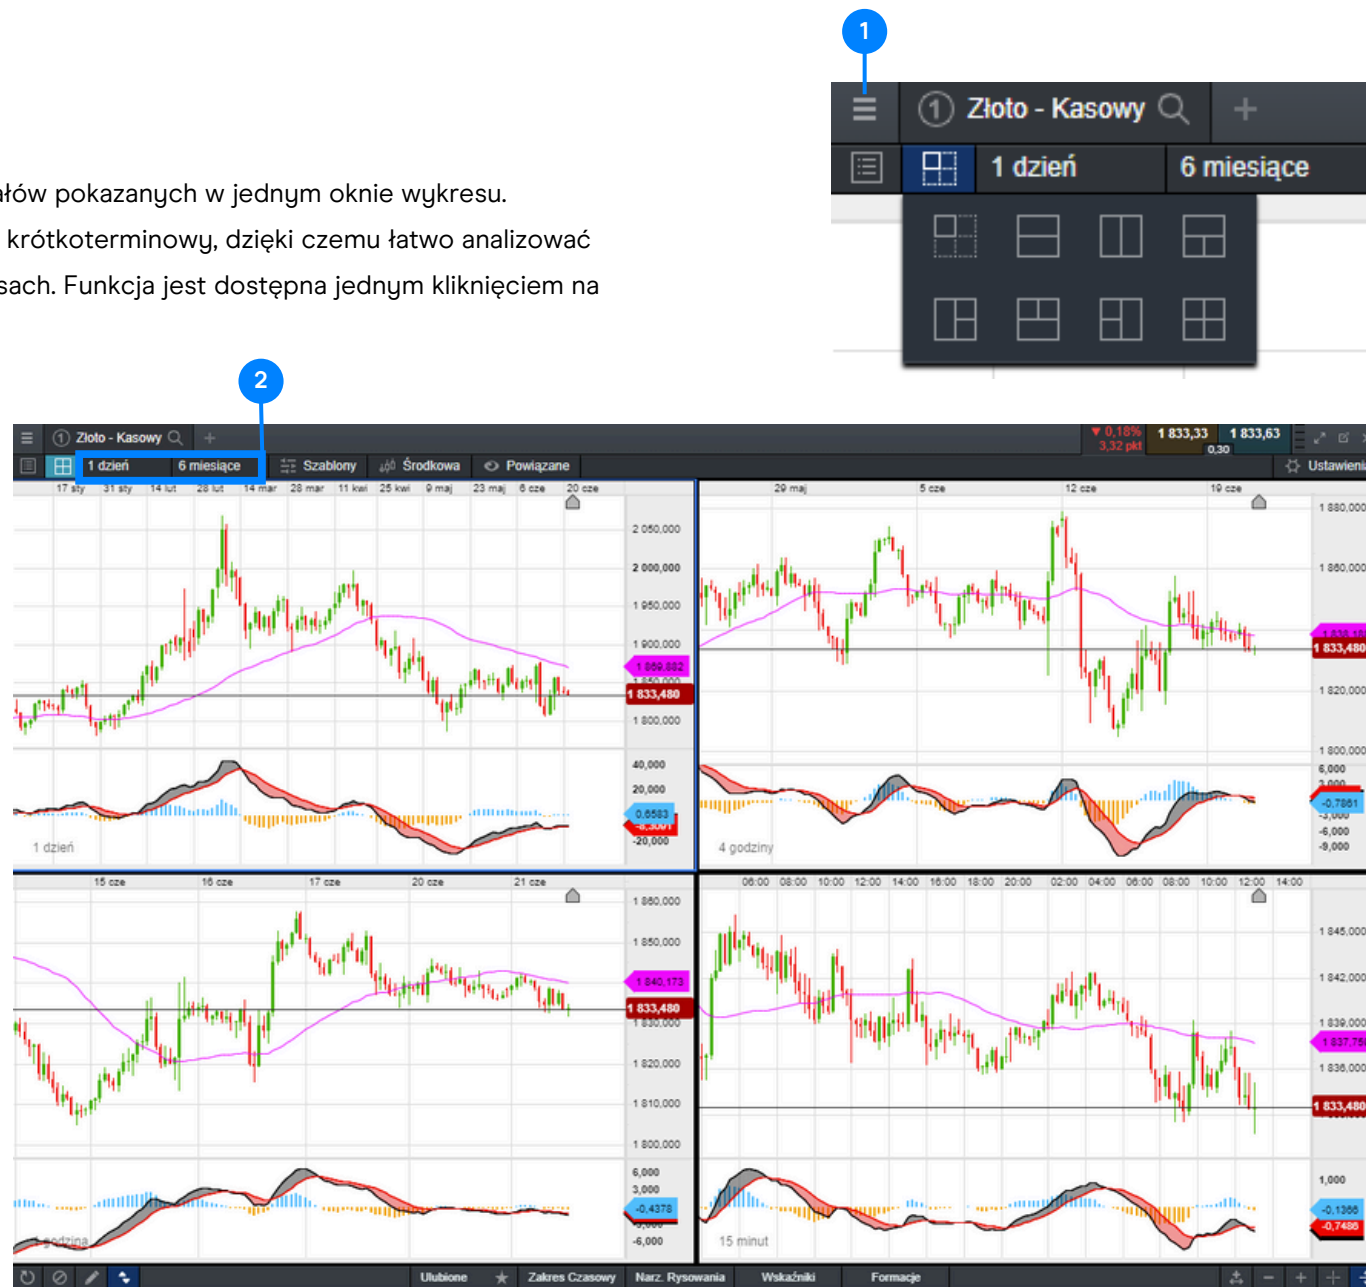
ałów pokazanych w jednym oknie wykresu. krótkoterminowy, dzięki czemu łatwo analizować sach. Funkcja jest dostępna jednym kliknięciem na

1

① Złoto - Kasowy

1 dzień

6 miesiące

2

① Złoto - Kasowy

▼ 0,18% 3,32 pkt

1 833,33

1 833,63

0,30

1 dzień

6 miesiące

Szablony

Środkowa

Powiązane

Ustawienia

17 sty 31 sty 14 lut 28 lut 14 mar 28 mar 11 kwi 25 kwi 9 maj 23 maj 6 cze 20 cze

2 050,000
2 000,000
1 950,000
1 900,000
1 869,882
1 833,480
1 800,000

40,000
20,000
0,6583
-20,000

1 dzień

29 maj 5 cze 12 cze 19 cze

1 880,000
1 860,000
1 833,480
1 820,000
1 800,000

6,000
-0,7861
-3,000
-6,000
-9,000

4 godziny

15 cze 16 cze 17 cze 20 cze 21 cze

1 860,000
1 850,000
1 840,173
1 833,480
1 820,000
1 810,000
1 800,000

6,000
3,000
-0,4378
-6,000

godzina

06:00 08:00 10:00 12:00 14:00 16:00 18:00 20:00 02:00 04:00 06:00 08:00 10:00 12:00 14:00

1 845,000
1 842,000
1 839,000
1 837,75
1 836,000
1 833,480

1,000
-0,1366
-0,7486

15 minut

Ulubione

Zakres Czasowy

Narz. Rysowania

Wskaźniki

Formacje